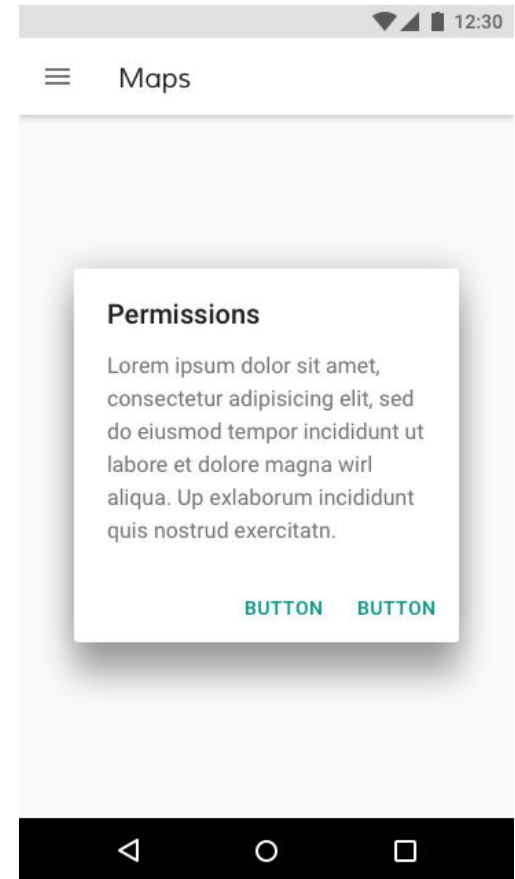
12:30

Maps

Permissions

Lorem ipsum dolor sit amet, consectetur adipisicing elit, sed do eiusmod tempor incididunt ut labore et dolore magna wirl aliqua. Up exlaborum incididunt quis nostrud exercitatn.

BUTTON BUTTON